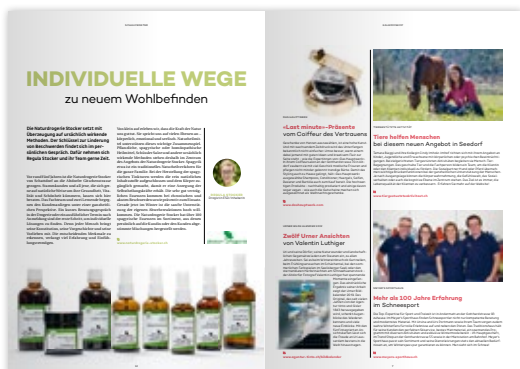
INDIVIDUELLE WEGE
zu neuem Wohlbefinden

Die Naturdrogerie Stocker setzt mit Überzeugung auf natürliche Methoden. Der Schlüssel zur Linderung von Beschwerden findet sich im persönlichen Gespräch. Dafür nehmen sich Regula Stocker und ihr Team gerne Zeit.

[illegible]

«Last minute»-Präsente vom Coiffeur des Vertrauens

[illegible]

Tiere helfen Menschen bei diesem neuen Angebot in Seedorf

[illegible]

Zwölf Uhren Anzichen von Valentin Luthiger

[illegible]

Mehr als 100 Jahre Erfahrung im Schneesport

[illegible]